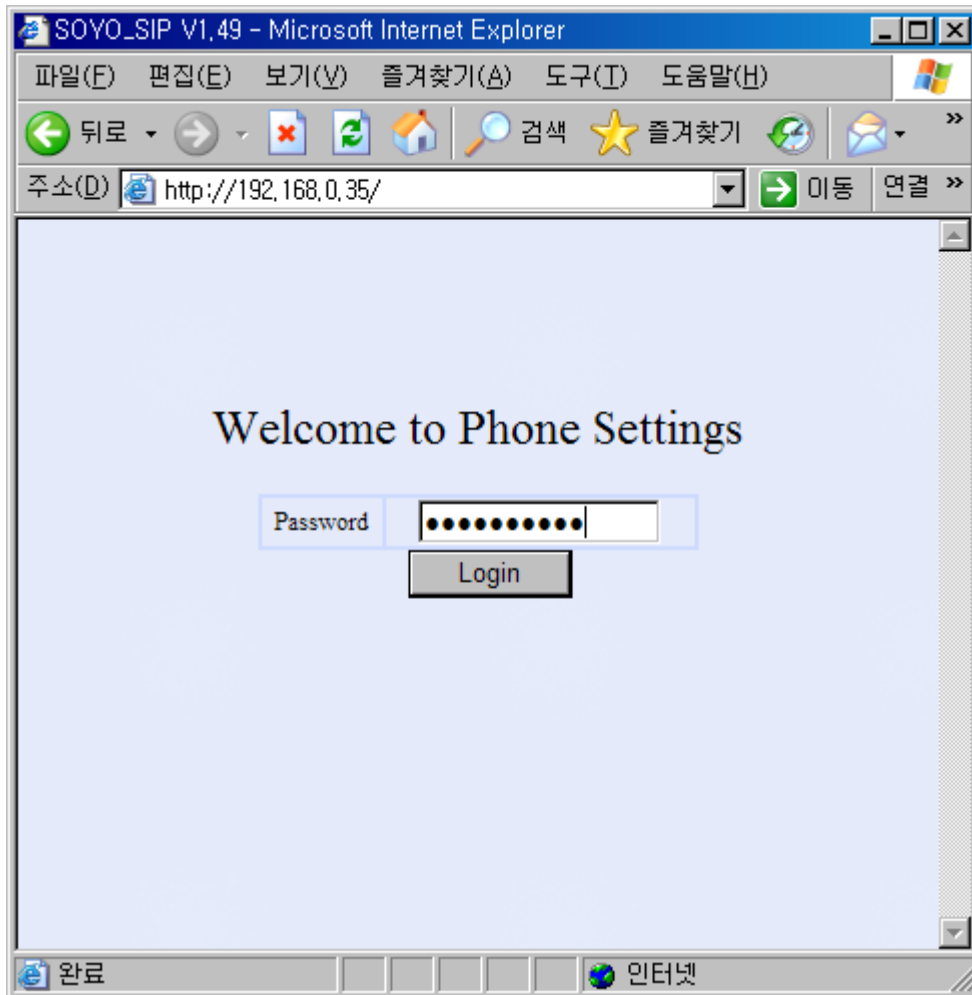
SOYO_SIP V1.49 - Microsoft Internet Explorer

파일(F) 편집(E) 보기(V) 즐겨찾기(A) 도구(T) 도움말(H)

뒤로 검색 즐겨찾기

주소(D) http://192.168.0.35/ 이동 연결 »

Welcome to Phone Settings

Password ••••••••••

Login

완료 인터넷